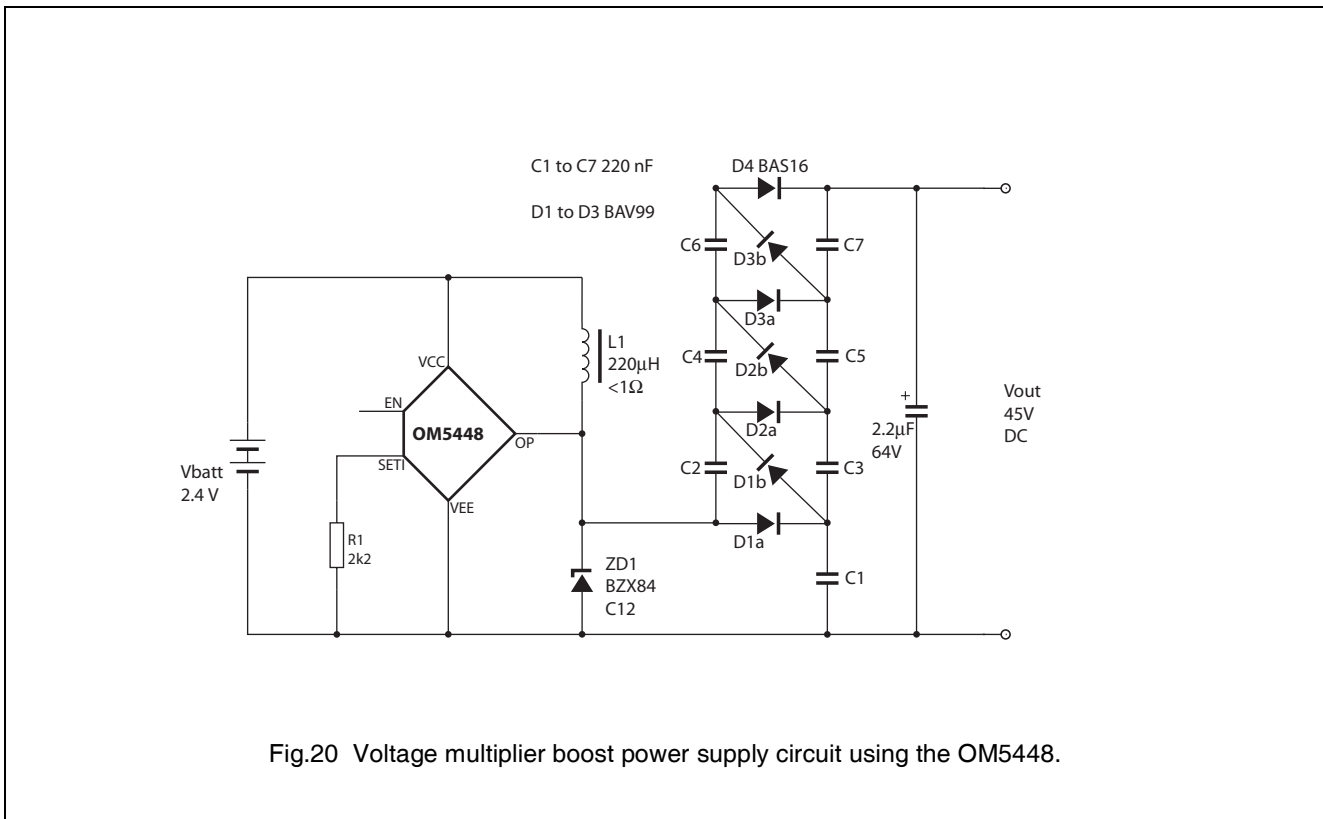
C1 to C7 220 nF

D1 to D3 BAV99

D4 BAS16

C6

D3b

C7

D3a

C4

D2b

C5

D2a

C2

D1b

C3

D1a

C1

L1
220μH
<1Ω

VCC

EN

OM5448

OP

SETI

VEE

Vbatt
2.4 V

R1
2k2

ZD1
BZX84
C12

+

2.2μF
64V

Vout
45V
DC

Fig.20 Voltage multiplier boost power supply circuit using the OM5448.